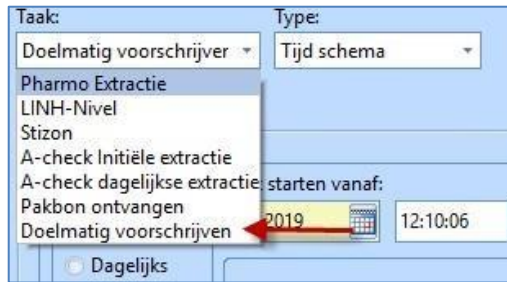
Taak:
Type:
Doelmatig voorschrijver
Tijd schema
Pharmo Extractie
LINH-Nivel
Stizon
A-check Initiële extractie
A-check dagelijkse extractie
starten vanaf:
Pakbon ontvangen
Doelmatig voorschrijven
2019
12:10:06
Dagelijks